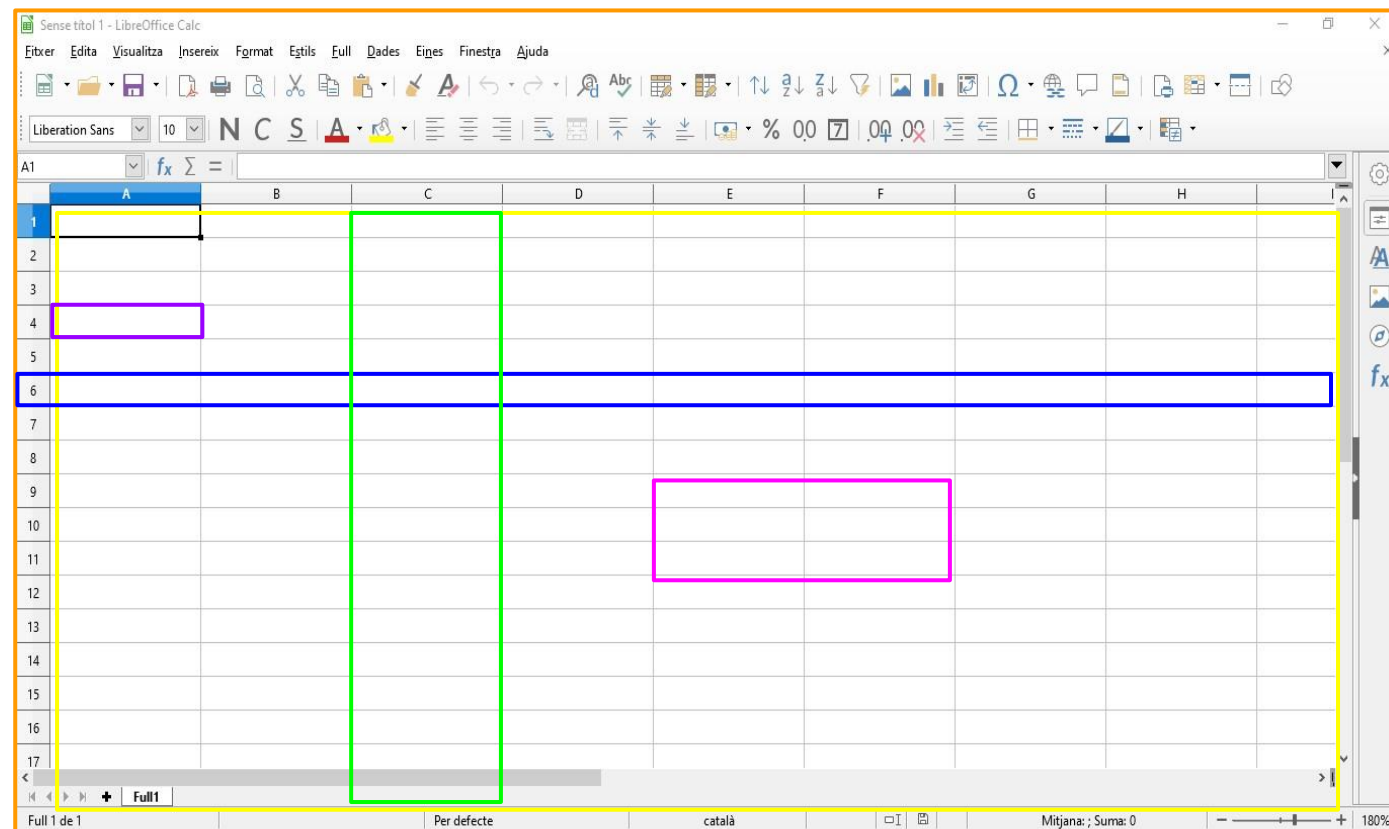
Sense títol 1 - LibreOffice Calc

Fitxer Edita Visualitza Insereix Format Estils Full Dades Eines Finestra Ajuda

Liberation Sans 10 N C S % 0.0

A1 $f_x$ $\sum$ =

| | A | B | C | D | E | F | G | H |
|---|---|---|---|---|---|---|---|---|
| 1 | | | | | | | | |
| 2 | | | | | | | | |
| 3 | | | | | | | | |
| 4 | | | | | | | | |
| 5 | | | | | | | | |
| 6 | | | | | | | | |
| 7 | | | | | | | | |
| 8 | | | | | | | | |
| 9 | | | | | | | | |
| 10 | | | | | | | | |
| 11 | | | | | | | | |
| 12 | | | | | | | | |
| 13 | | | | | | | | |
| 14 | | | | | | | | |
| 15 | | | | | | | | |
| 16 | | | | | | | | |
| 17 | | | | | | | | |

Full1

Full 1 de 1 Per defecte català Mitjana: ; Suma: 0 180%